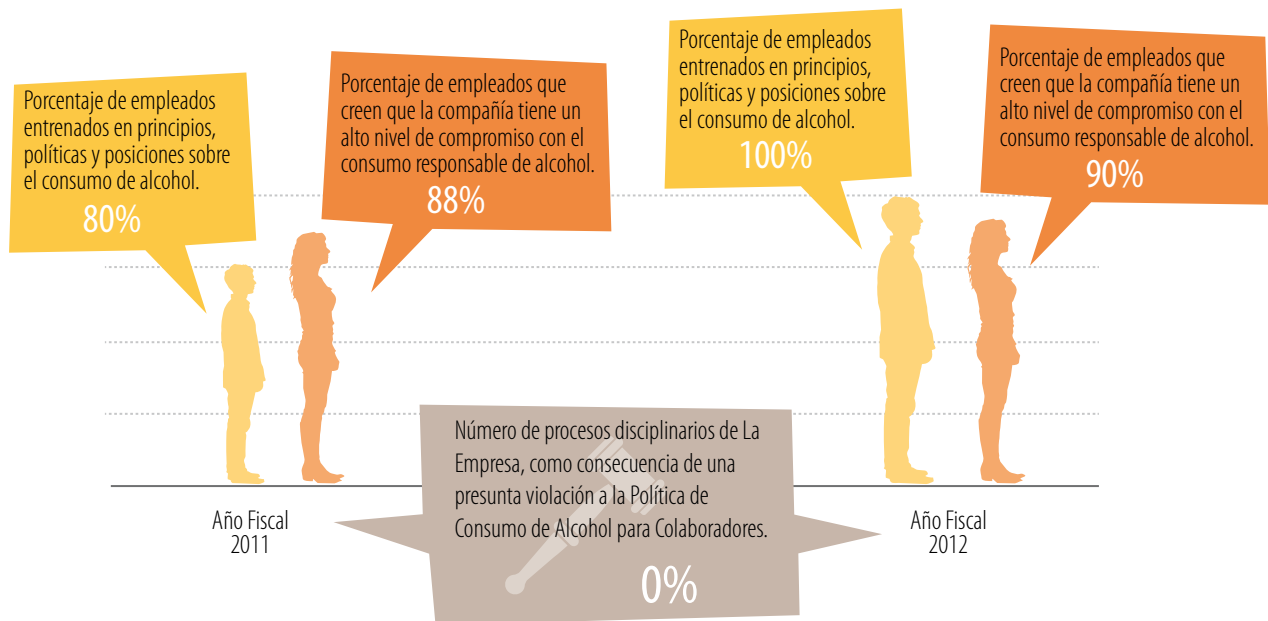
Porcentaje de empleados entrenados en principios, políticas y posiciones sobre el consumo de alcohol.
80%

Porcentaje de empleados que creen que la compañía tiene un alto nivel de compromiso con el consumo responsable de alcohol.
88%

Porcentaje de empleados entrenados en principios, políticas y posiciones sobre el consumo de alcohol.
100%

Porcentaje de empleados que creen que la compañía tiene un alto nivel de compromiso con el consumo responsable de alcohol.
90%

Año Fiscal 2011

Número de procesos disciplinarios de La Empresa, como consecuencia de una presunta violación a la Política de Consumo de Alcohol para Colaboradores.
0%

Año Fiscal 2012